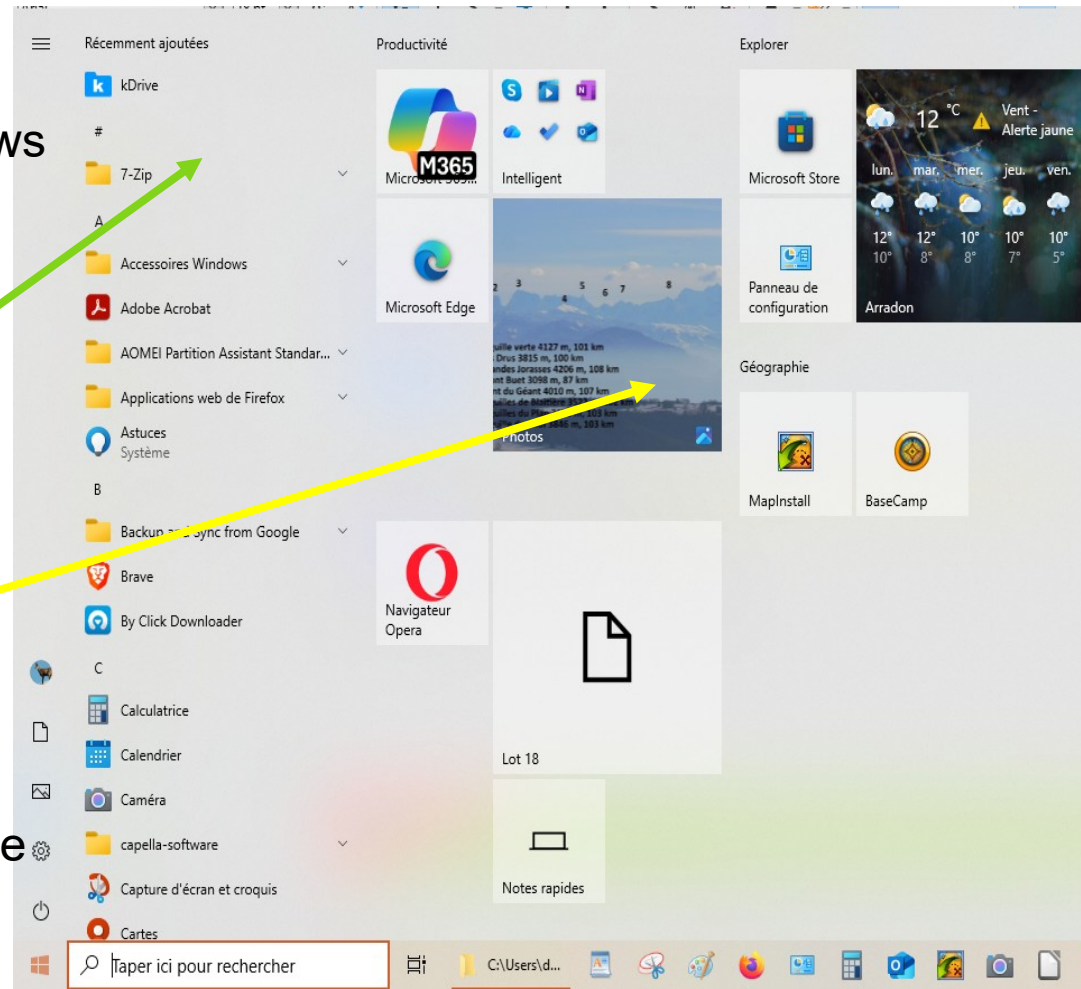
ws

e

Récemment ajoutées

kDrive

#

7-Zip

A

Accessoires Windows

Adobe Acrobat

AOMEI Partition Assistant Standar...

Applications web de Firefox

Astuces
Système

B

Backup and Sync from Google

Brave

By Click Downloader

C

Calculatrice

Calendrier

Caméra

capella-software

Capture d'écran et croquis

Cartes

Productivité

M365

Microsoft 365...

Intelligent

Microsoft Edge

2 3 4 5 6 7 8

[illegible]uille verte 4127 m, 101 km
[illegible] Drus 3815 m, 100 km
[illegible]andes Jorasses 4206 m, 108 km
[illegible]nt Buet 3098 m, 87 km
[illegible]nt du Géant 4010 m, 107 km
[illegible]

Photos

Navigateur Opera

Lot 18

Notes rapides

Explorer

Microsoft Store

12 °C

Vent - Alerte jaune

lun. mar. mer. jeu. ven.

12° 12° 10° 10° 10°
10° 8° 8° 7° 5°

Arradon

Panneau de configuration

Géographie

MapInstall

BaseCamp

Taper ici pour rechercher

C:\Users\d...